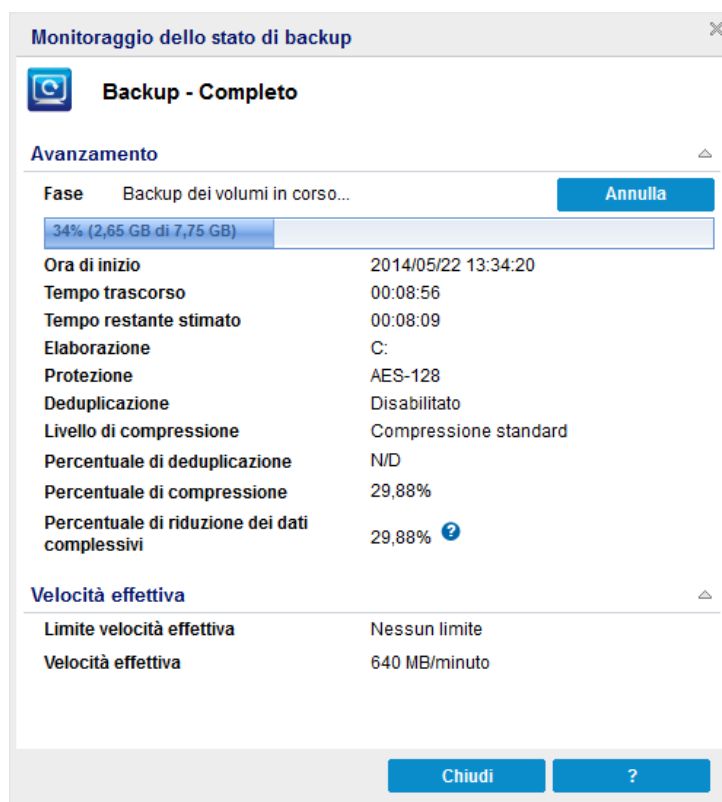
Monitoraggio dello stato di backup

Backup - Completo

Avanzamento

| | |
|---|---|
| Fase | Backup dei volumi in corso... |

Annulla

34% (2,65 GB di 7,75 GB)

| | |
|---|---|
| Ora di inizio | 2014/05/22 13:34:20 |
| Tempo trascorso | 00:08:56 |
| Tempo restante stimato | 00:08:09 |
| Elaborazione | C: |
| Protezione | AES-128 |
| Deduplicazione | Disabilitato |
| Livello di compressione | Compressione standard |
| Percentuale di deduplicazione | N/D |
| Percentuale di compressione | 29,88% |
| Percentuale di riduzione dei dati complessivi | 29,88% |

Velocità effettiva

| | |
|---|---|
| Limite velocità effettiva | Nessun limite |
| Velocità effettiva | 640 MB/minuto |

Chiudi

?